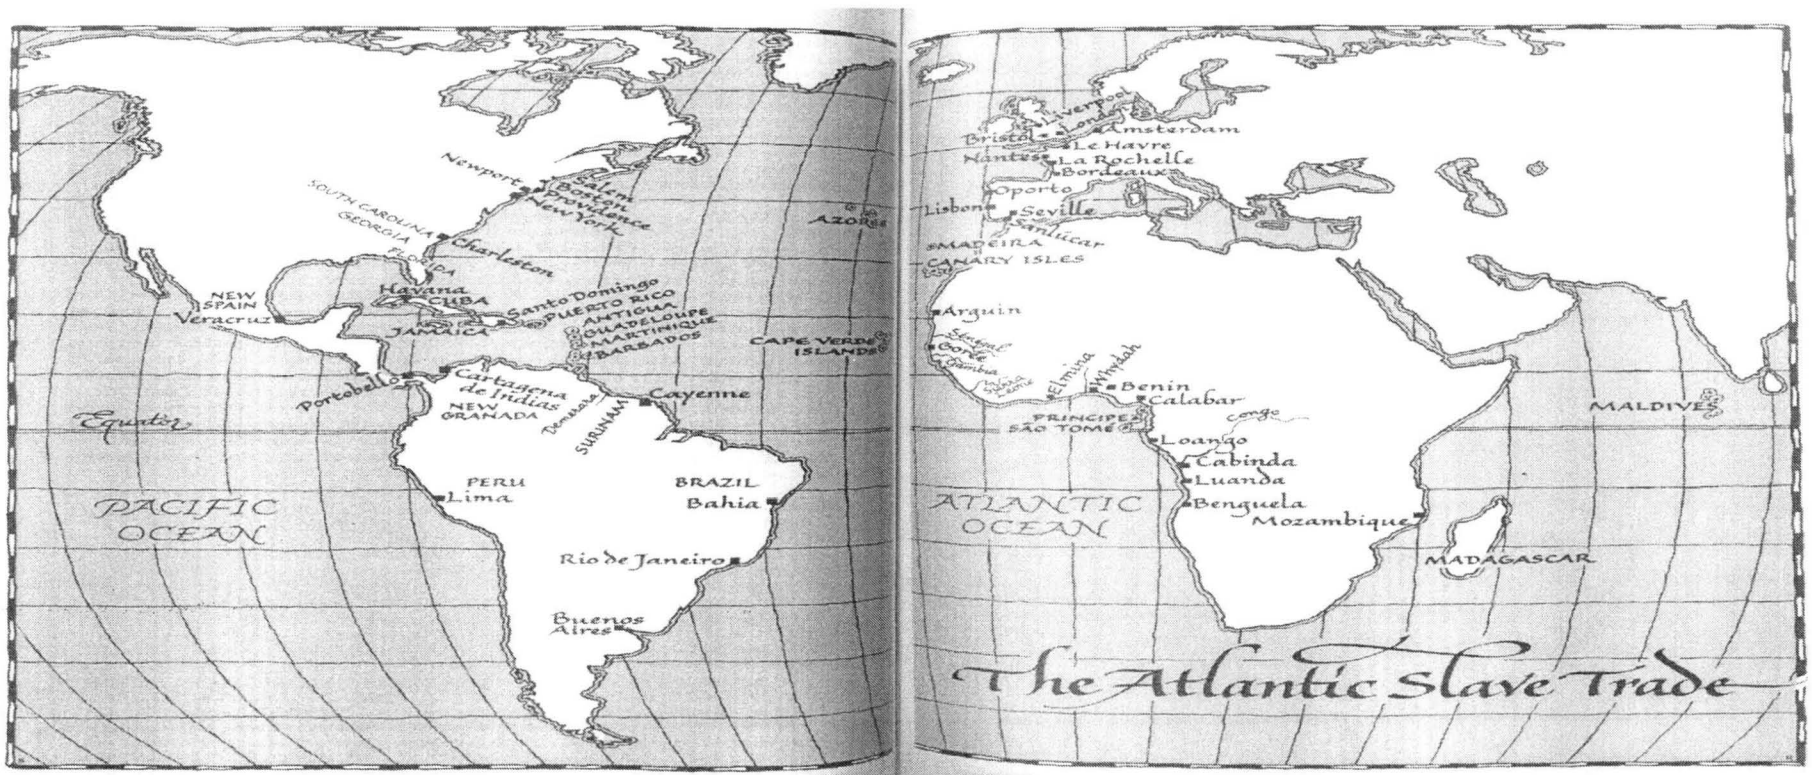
Newport
Salem
Boston
Providence
New York
SOUTH CAROLINA
GEORGIA
Charleston
FLORIDA
NEW SPAIN
Veracruz
Havana
CUBA
JAMAICA
Santo Domingo
PUERTO RICO
ANTIGUA
GUADELOUPE
MARTINIQUE
BARBADOS
AZORES
CAPE VERDE ISLANDS
Portobello
Cartagena de Indias
NEW GRANADA
Demerara
SURINAM
Cayenne
Equator
PERU
Lima
BRAZIL
Bahia
PACIFIC OCEAN
Rio de Janeiro
Buenos Aires

Liverpool
London
Bristol
Amsterdam
Le Havre
Nantes
La Rochelle
Bordeaux
Oporto
Lisbon
Seville
Sanlúcar
MADEIRA
CANARY ISLES
Arguin
Senegal
Gorée
Gambia
Sierra Leone
Elmina
Whydah
Benin
Calabar
Congo
PRINCIPE
SÃO TOMÉ
Loango
Cabinda
Luanda
Benguela
ATLANTIC OCEAN
Mozambique
MADAGASCAR
MALDIVES
The Atlantic Slave Trade